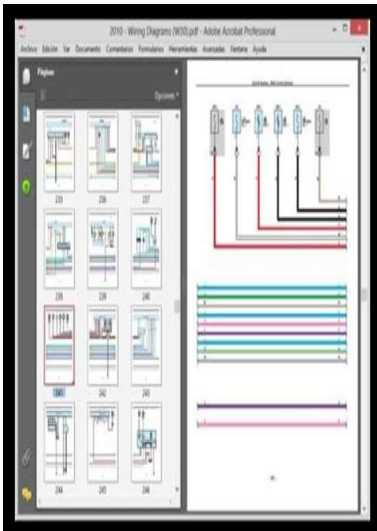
2010 - Wiring Diagrams (W00).pdf - Adobe Acrobat Professional

Archivo Edición Ver Documento Comentarios Formularios Herramientas Avanzadas Ventana Ayuda

Páginas

Opciones

235 236 237

238 239 240

241 242 243

244 245 246